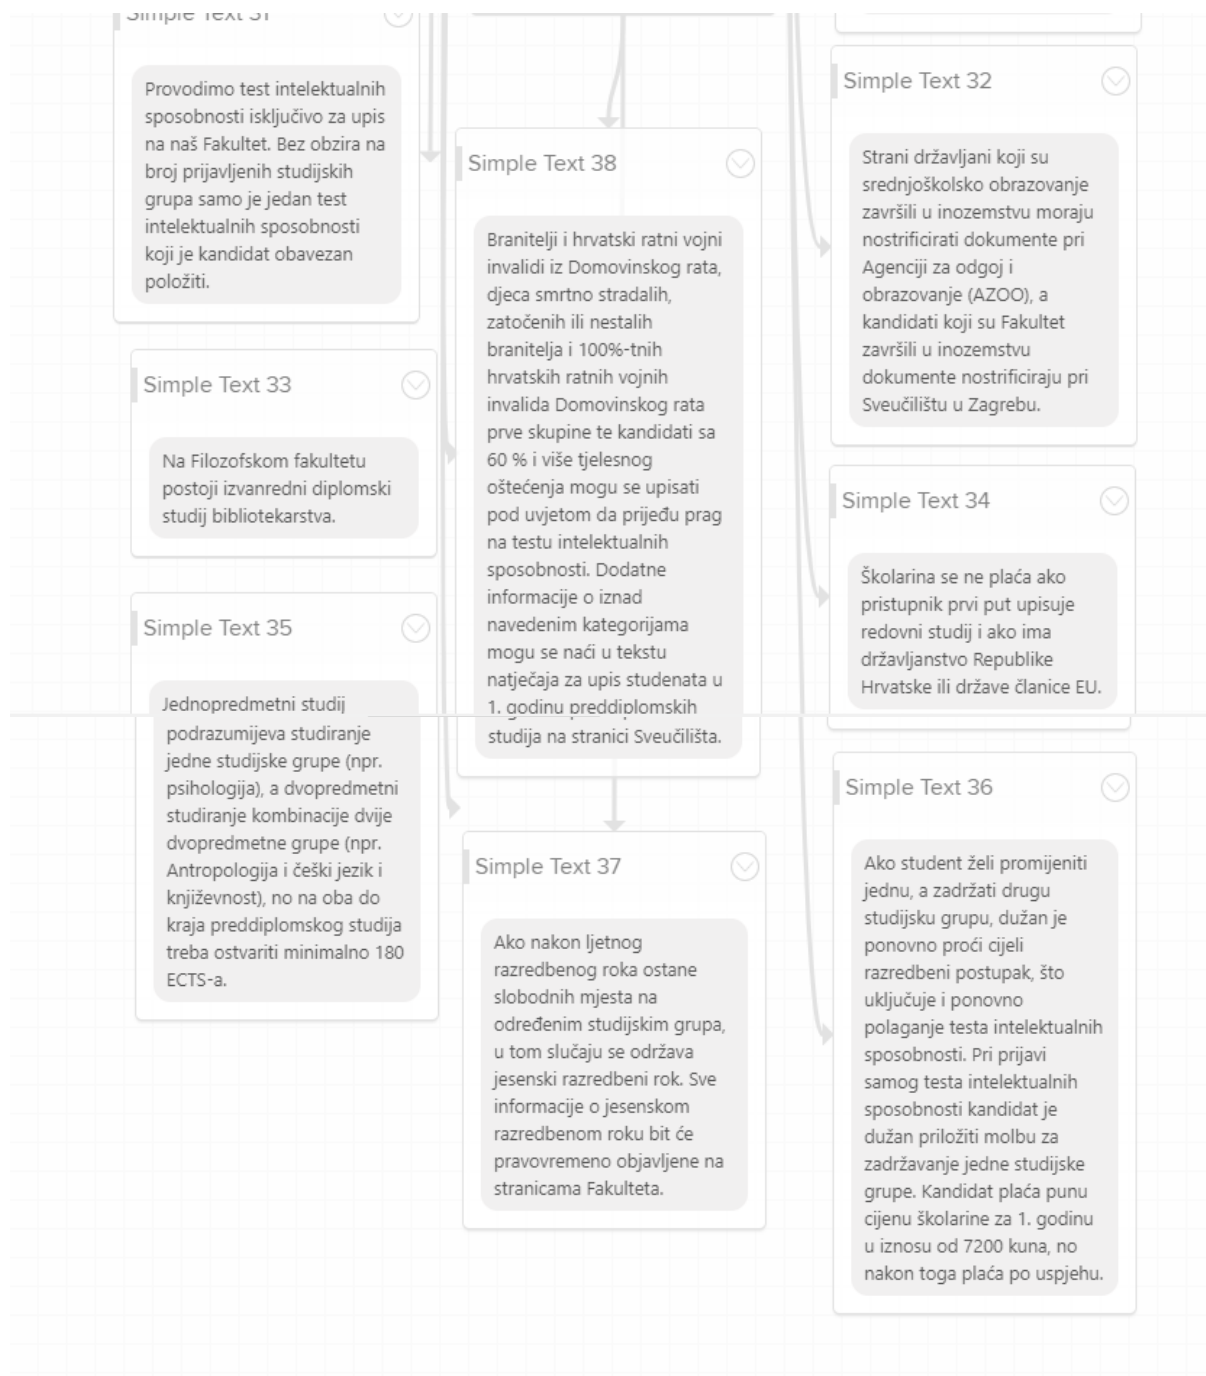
Simple Text 31

Provodimo test intelektualnih sposobnosti isključivo za upis na naš Fakultet. Bez obzira na broj prijavljenih studijskih grupa samo je jedan test intelektualnih sposobnosti koji je kandidat obavezan položiti.

Simple Text 33

Na Filozofskom fakultetu postoji izvanredni diplomski studij bibliotekarstva.

Simple Text 35

Jednopredmetni studij podrazumijeva studiranje jedne studijske grupe (npr. psihologija), a dvopredmetni studiranje kombinacije dvije dvopredmetne grupe (npr. Antropologija i češki jezik i književnost), no na oba do kraja preddiplomskog studija treba ostvariti minimalno 180 ECTS-a.

Simple Text 38

Branitelji i hrvatski ratni vojni invalidi iz Domovinskog rata, djeca smrtno stradalih, zatočenih ili nestalih branitelja i 100%-tnih hrvatskih ratnih vojnih invalida Domovinskog rata prve skupine te kandidati sa 60 % i više tjelesnog oštećenja mogu se upisati pod uvjetom da prijeđu prag na testu intelektualnih sposobnosti. Dodatne informacije o iznad navedenim kategorijama mogu se naći u tekstu natječaja za upis studenata u 1. godinu preddiplomskih studija na stranici Sveučilišta.

Simple Text 37

Ako nakon ljetnog razredbenog roka ostane slobodnih mjesta na određenim studijskim grupa, u tom slučaju se održava jesenski razredbeni rok. Sve informacije o jesenskom razredbenom roku bit će pravovremeno objavljene na stranicama Fakulteta.

Simple Text 32

Strani državljani koji su srednjoškolsko obrazovanje završili u inozemstvu moraju nostrificirati dokumente pri Agenciji za odgoj i obrazovanje (AZOO), a kandidati koji su Fakultet završili u inozemstvu dokumente nostrificiraju pri Sveučilištu u Zagrebu.

Simple Text 34

Školarina se ne plaća ako pristupnik prvi put upisuje redovni studij i ako ima državljanstvo Republike Hrvatske ili države članice EU.

Simple Text 36

Ako student želi promijeniti jednu, a zadržati drugu studijsku grupu, dužan je ponovno proći cijeli razredbeni postupak, što uključuje i ponovno polaganje testa intelektualnih sposobnosti. Pri prijavi samog testa intelektualnih sposobnosti kandidat je dužan priložiti molbu za zadržavanje jedne studijske grupe. Kandidat plaća punu cijenu školarine za 1. godinu u iznosu od 7200 kuna, no nakon toga plaća po uspjehu.